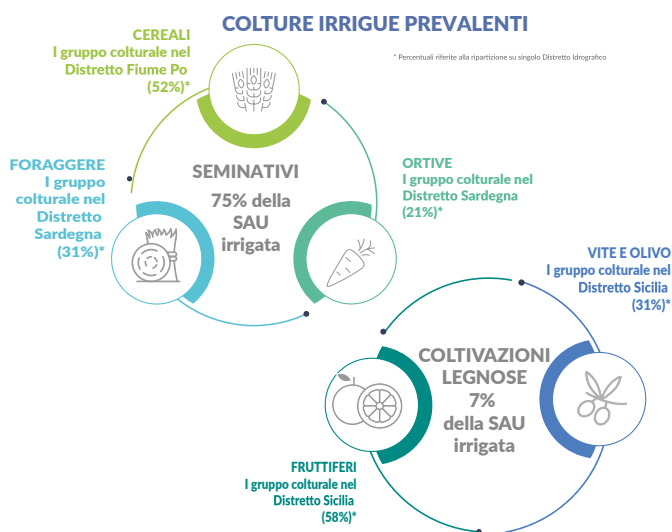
COLTURE IRRIGUE PREVALENTI

* Percentuali riferite alla ripartizione su singolo Distretto Idrografico

CEREALI
I gruppo colturale nel Distretto Fiume Po (52%)*

FORAGGERE
I gruppo colturale nel Distretto Sardegna (31%)*

SEMINATIVI
75% della SAU irrigata

ORTIVE
I gruppo colturale nel Distretto Sardegna (21%)*

VITE E OLIVO
I gruppo colturale nel Distretto Sicilia (31%)*

COLTIVAZIONI LEGNOSE
7%
della SAU irrigata

FRUTTIFERI
I gruppo colturale nel Distretto Sicilia (58%)*